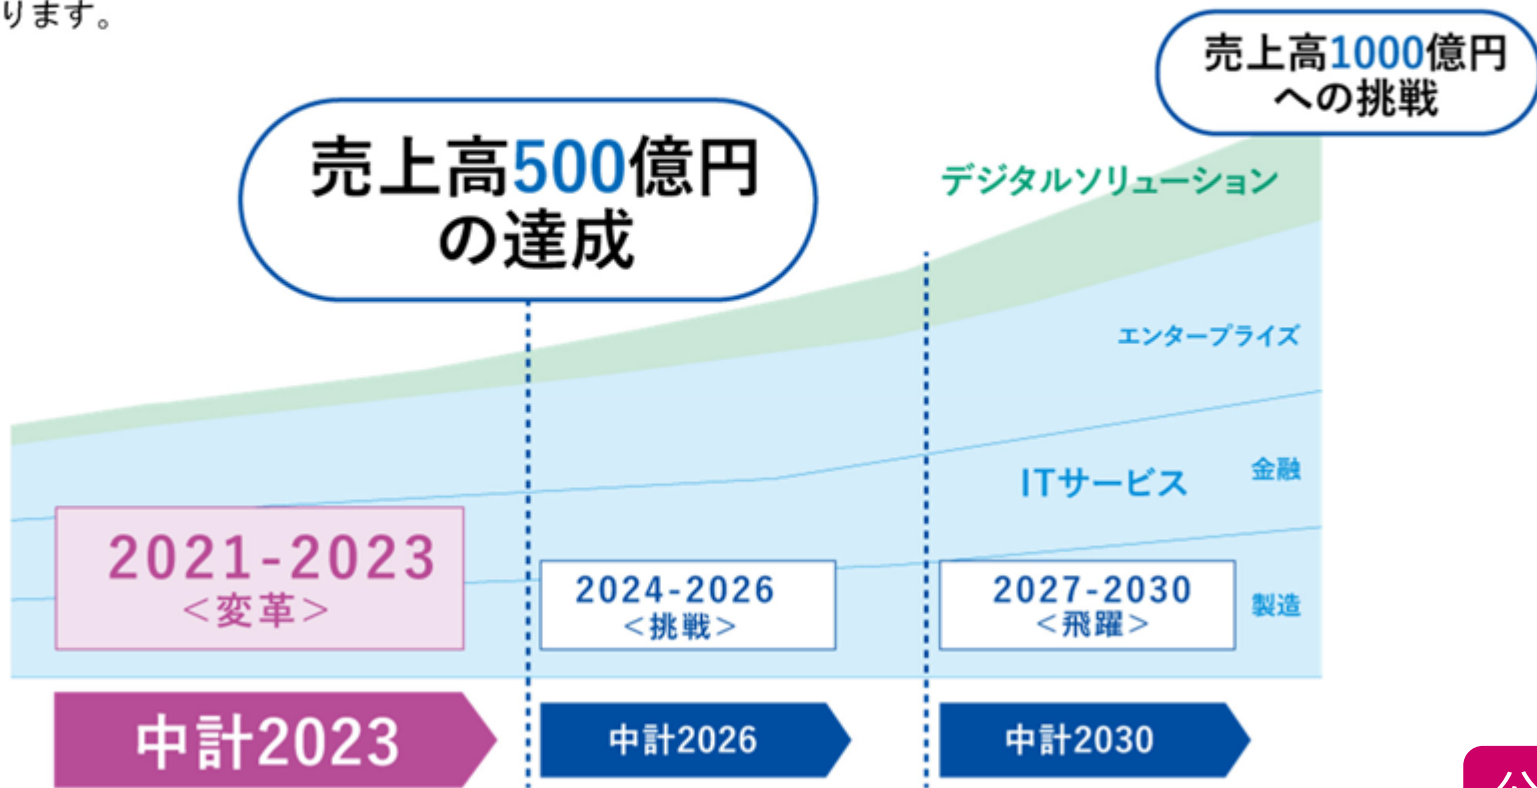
ります。

売上高1000億円への挑戦

売上高500億円の達成

デジタルソリューション

エンタープライズ

ITサービス

金融

製造

2021-2023
<変革>

2024-2026
<挑戦>

2027-2030
<飛躍>

中計2023

中計2026

中計2030

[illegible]